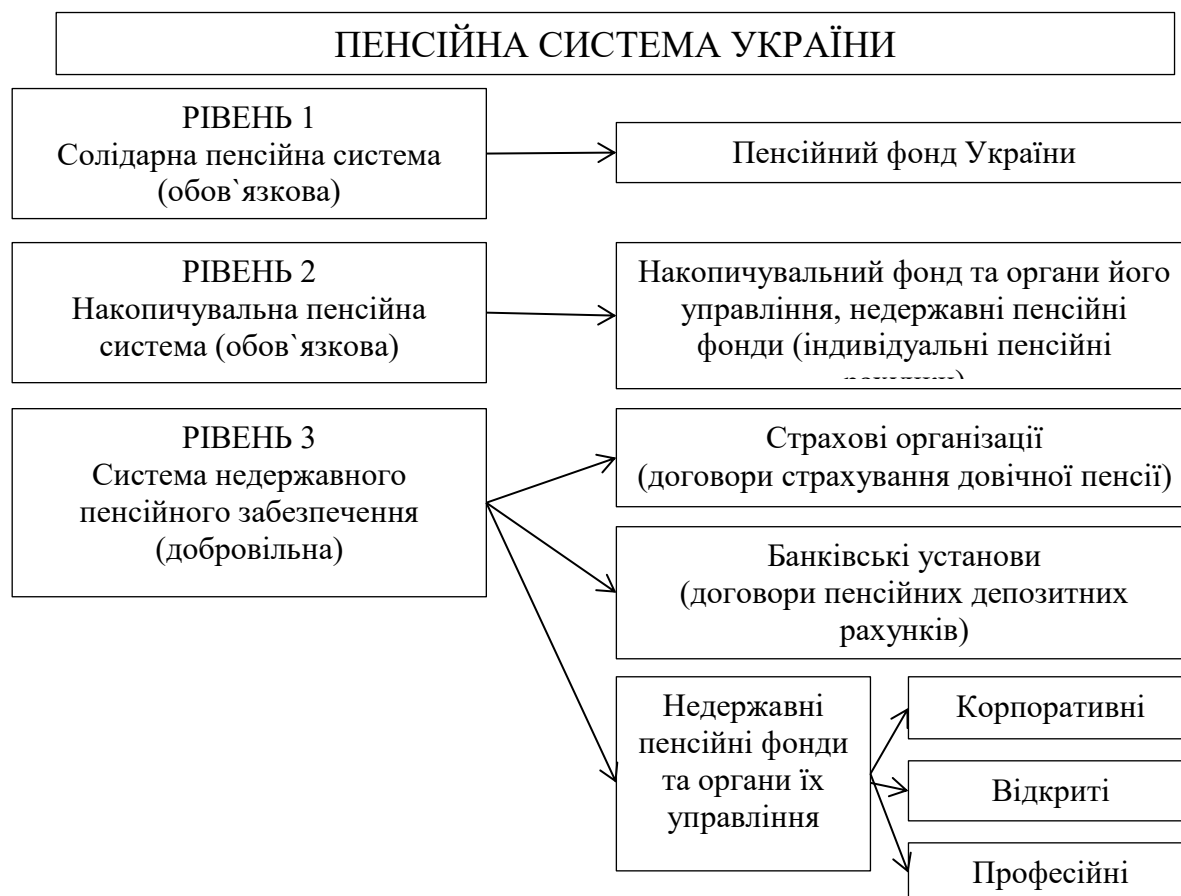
ПЕНСІЙНА СИСТЕМА УКРАЇНИ

РІВЕНЬ 1
Солідарна пенсійна система (обов`язкова)

Пенсійний фонд України

РІВЕНЬ 2
Накопичувальна пенсійна система (обов`язкова)

Накопичувальний фонд та органи його управління, недержавні пенсійні фонди (індивідуальні пенсійні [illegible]

РІВЕНЬ 3
Система недержавного пенсійного забезпечення (добровільна)

Страхові організації (договори страхування довічної пенсії)

Банківські установи (договори пенсійних депозитних рахунків)

Недержавні пенсійні фонди та органи їх управління

Корпоративні

Відкриті

Професійні